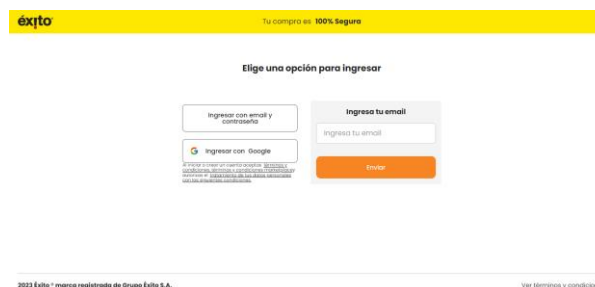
éxito

Tu compra es 100% Segura

Elige una opción para ingresar

Ingresar con email y contraseña

G Ingresar con Google

Al iniciar o crear un cuenta aceptas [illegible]

Ingresa tu email

Ingresa tu email

Enviar

2023 Éxito ® marca registrada de Grupo Éxito S.A.

Ver términos y condicio